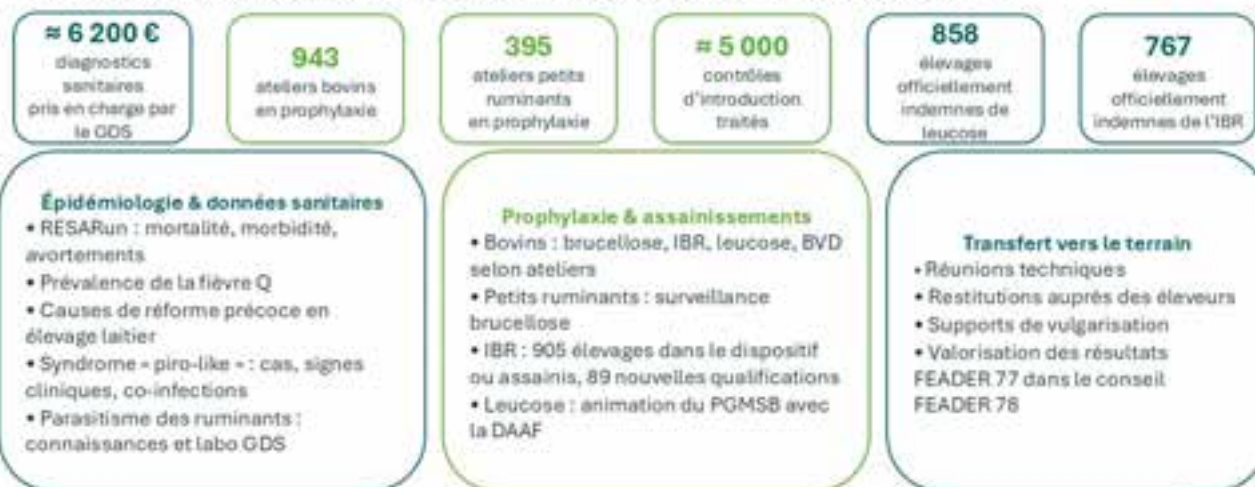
≈ 6 200 €
diagnostics sanitaires pris en charge par le GDS

943
ateliers bovins en prophylaxie

395
ateliers petits ruminants en prophylaxie

≈ 5 000
contrôles d'introduction traités

858
élevages officiellement indemnes de leucose

767
élevages officiellement indemnes de l'IBR

Épidémiologie & données sanitaires
• RESARun : mortalité, morbidité, avortements
• Prévalence de la fièvre Q
• Causes de réforme précoce en élevage laitier
• Syndrome « piro-like » : cas, signes cliniques, co-infections
• Parasitisme des ruminants : connaissances et labo GDS

Prophylaxie & assainissements
• Bovins : brucellose, IBR, leucose, BVD selon ateliers
• Petits ruminants : surveillance brucellose
• IBR : 905 élevages dans le dispositif ou assainis, 89 nouvelles qualifications
• Leucose : animation du PGMSB avec la DAAF

Transfert vers le terrain
• Réunions techniques
• Restitutions auprès des éleveurs
• Supports de vulgarisation
• Valorisation des résultats FEADER 77 dans le conseil FEADER 78